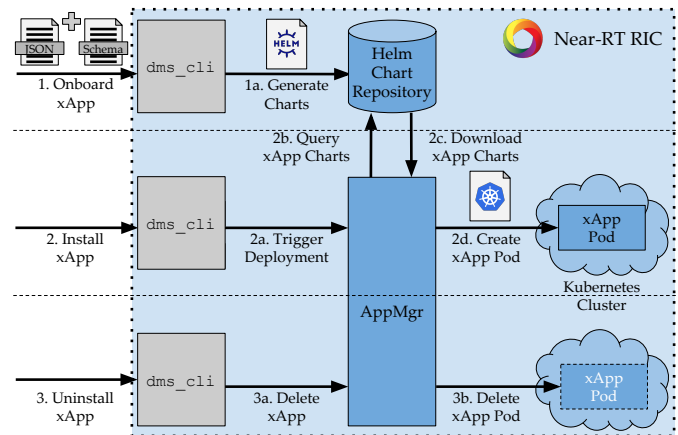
JSON
Schema
1. Onboard xApp
dms_cli
HELM
1a. Generate Charts
Helm Chart Repository
Near-RT RIC
2b. Query xApp Charts
2c. Download xApp Charts
2. Install xApp
dms_cli
2a. Trigger Deployment
2d. Create xApp Pod
xApp Pod
Kubernetes Cluster
AppMgr
3. Uninstall xApp
dms_cli
3a. Delete xApp
3b. Delete xApp Pod
xApp Pod